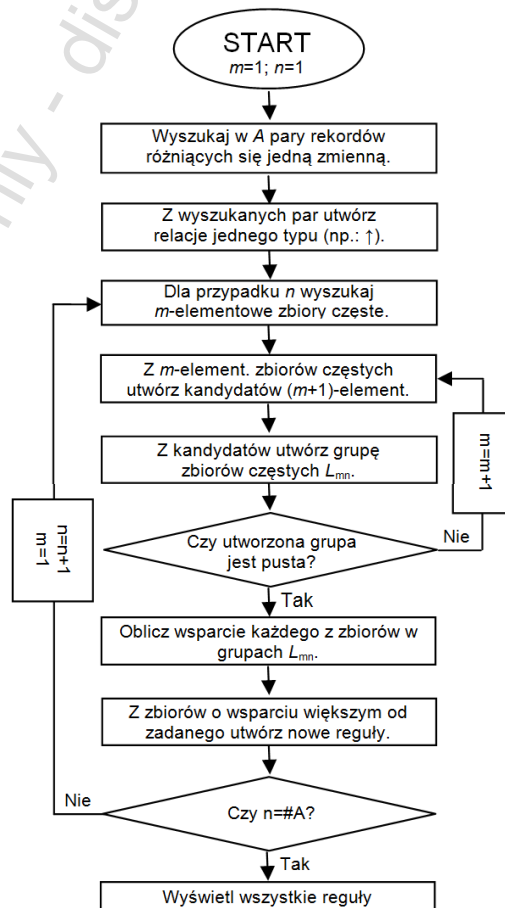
START
$m$=1; $n$=1

Wyszukaj w $A$ pary rekordów różniących się jedną zmienną.

Z wyszukanych par utwórz relacje jednego typu (np.: ↑).

Dla przypadku $n$ wyszukaj $m$-elementowe zbiory częste.

Z $m$-element. zbiorów częstych utwórz kandydatów ($m$+1)-element.

Z kandydatów utwórz grupę zbiorów częstych $L_{mn}$.

m=m+1

n=n+1
m=1

Czy utworzona grupa jest pusta?

Nie

Tak

Oblicz wsparcie każdego z zbiorów w grupach $L_{mn}$.

Z zbiorów o wsparciu większym od zadanego utwórz nowe reguły.

Nie

Czy n=#A?

Tak

Wyświetl wszystkie reguły